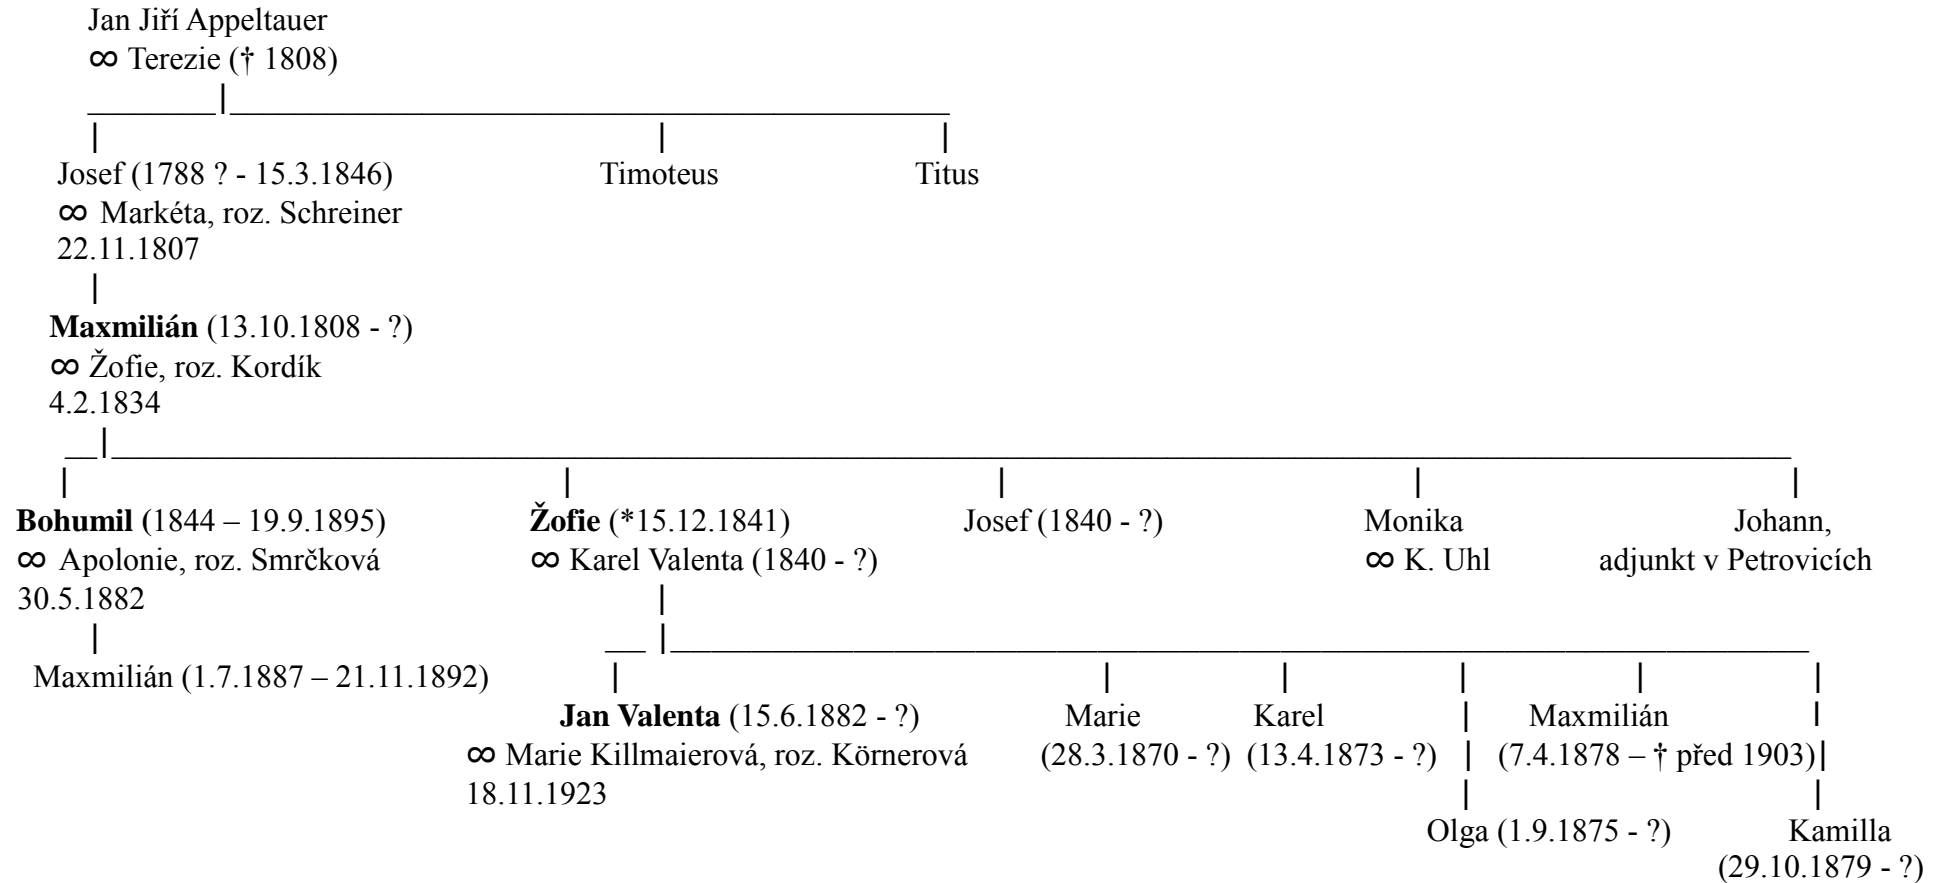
Jan Jiří Appeltauer
∞ Terezie († 1808)

Josef (1788 ? - 15.3.1846)
∞ Markéta, roz. Schreiner
22.11.1807

Timoteus

Titus

**Maxmilián** (13.10.1808 - ?)
∞ Žofie, roz. Kordík
4.2.1834

**Bohumil** (1844 – 19.9.1895)
∞ Apolonie, roz. Smrčková
30.5.1882

Maxmilián (1.7.1887 – 21.11.1892)

**Žofie** (*15.12.1841)
∞ Karel Valenta (1840 - ?)

**Jan Valenta** (15.6.1882 - ?)
∞ Marie Killmaierová, roz. Körnerová
18.11.1923

Marie
(28.3.1870 - ?)

Karel
(13.4.1873 - ?)

Olga (1.9.1875 - ?)

Maxmilián
(7.4.1878 – † před 1903)

Kamilla
(29.10.1879 - ?)

Josef (1840 - ?)

Monika
∞ K. Uhl

Johann,
adjunkt v Petrovicích